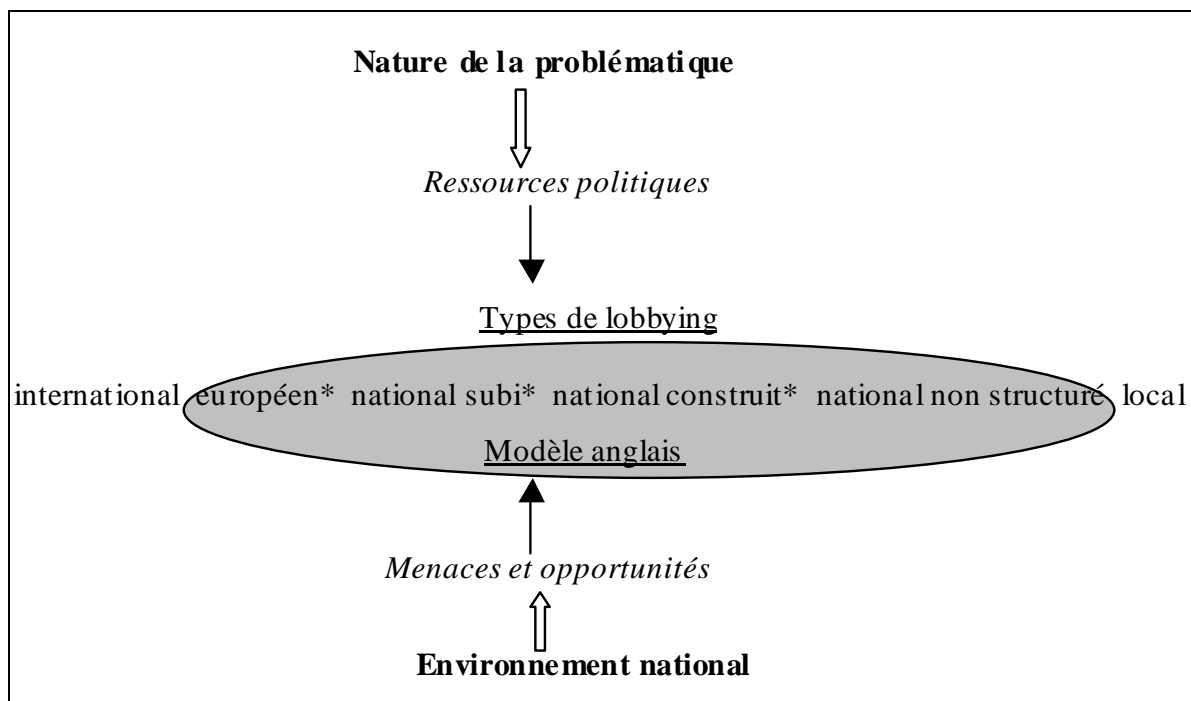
**Nature de la problématique**

*Ressources politiques*

Types de lobbying

international européen* national subi* national construit* national non structuré local

Modèle anglais

*Menaces et opportunités*

**Environnement national**